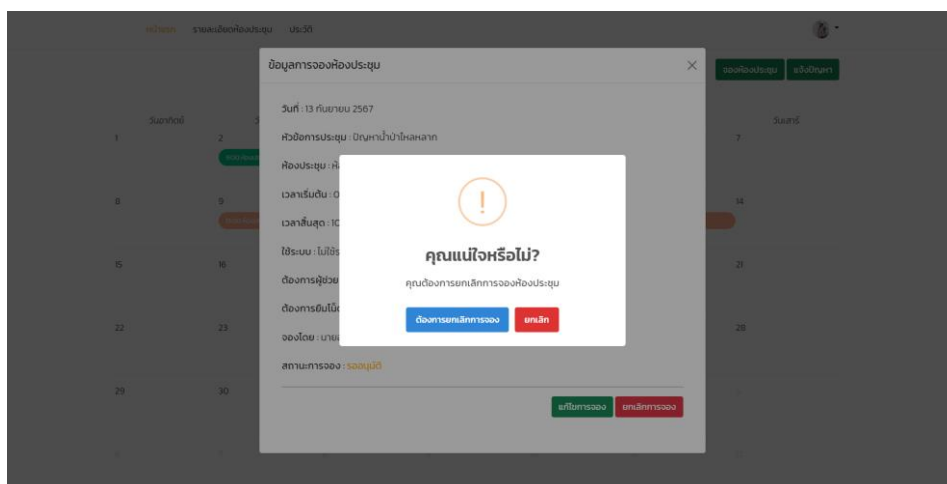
หน้าหลัก รายละเอียดห้องประชุม ประวัติ

ข้อมูลการจองห้องประชุม

จองห้องประชุม แจ้งปัญหา

วันอาทิตย์

วันเสาร์

วันที่ : 13 กันยายน 2567

หัวข้อการประชุม : ปัญหาน้ำป่าไหลหลาก

ห้องประชุม : ห้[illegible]

เวลาเริ่มต้น : 0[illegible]

เวลาสิ้นสุด : 1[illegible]

ใช้ระบบ : ไม่ใช้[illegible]

ต้องการผู้ช่วย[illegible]

ต้องการยืมโน๊ต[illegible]

จองโดย : นาย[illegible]

สถานะการจอง : รออนุมัติ

1 2 7

8 9 14

15 16 21

22 23 28

29 30

!

คุณแน่ใจหรือไม่?

คุณต้องการยกเลิกการจองห้องประชุม

ต้องการยกเลิกการจอง ยกเลิก

แก้ไขการจอง ยกเลิกการจอง